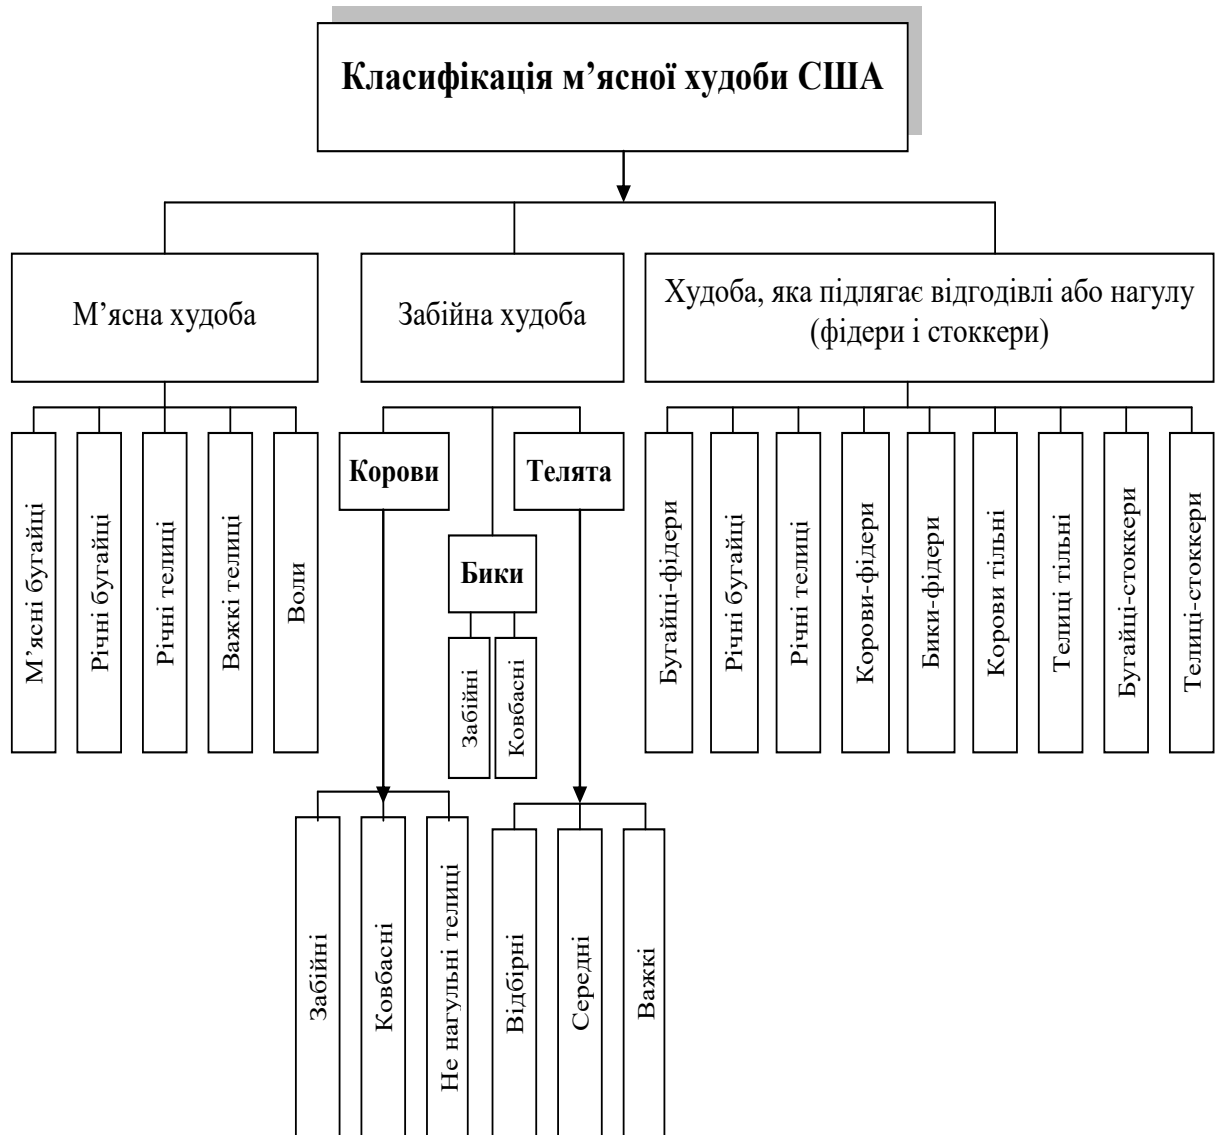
Класифікація м’ясної худоби США

М’ясна худоба

Забійна худоба

Худоба, яка підлягає відгодівлі або нагулу (фідери і стоккери)

М’ясні бугайці

Річні бугайці

Річні телиці

Важкі телиці

Воли

Корови

Бики

Телята

Забійні

Ковбасні

Бугайці-фідери

Річні бугайці

Річні телиці

Корови-фідери

Бики-фідери

Корови тільні

Телиці тільні

Бугайці-стоккери

Телиці-стоккери

Забійні

Ковбасні

Не нагульні телиці

Відбірні

Середні

Важкі